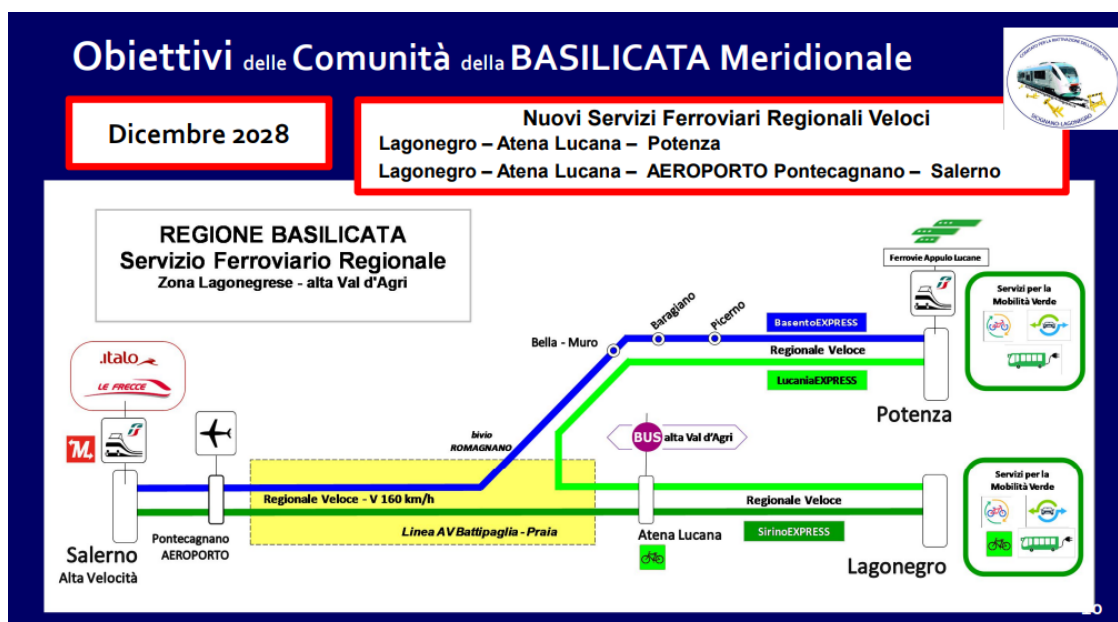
Obiettivi delle Comunità della BASILICATA Meridionale

COMITATO PER LA RIATTIVAZIONE DELLA FERROVIA SICIGNANO LAGONEGRO

Dicembre 2028

Nuovi Servizi Ferroviari Regionali Veloci
Lagonegro – Atena Lucana – Potenza
Lagonegro – Atena Lucana – AEROPORTO Pontecagnano – Salerno

REGIONE BASILICATA
Servizio Ferroviario Regionale
Zona Lagonegrese - alta Val d'Agri

Ferrovie Appulo Lucane

Servizi per la Mobilità Verde

italo
LE FRECCE

M

Baragiano
Picerno
Bella - Muro
BasentoEXPRESS
Regionale Veloce
LucaniaEXPRESS
Potenza

bivio ROMAGNANO

BUS alta Val d'Agri

Servizi per la Mobilità Verde

Regionale Veloce - V 160 km/h
Regionale Veloce
Linea AV Battipaglia - Praia
SirinoEXPRESS

Salerno
Alta Velocità
Pontecagnano AEROPORTO
Atena Lucana
Lagonegro

20